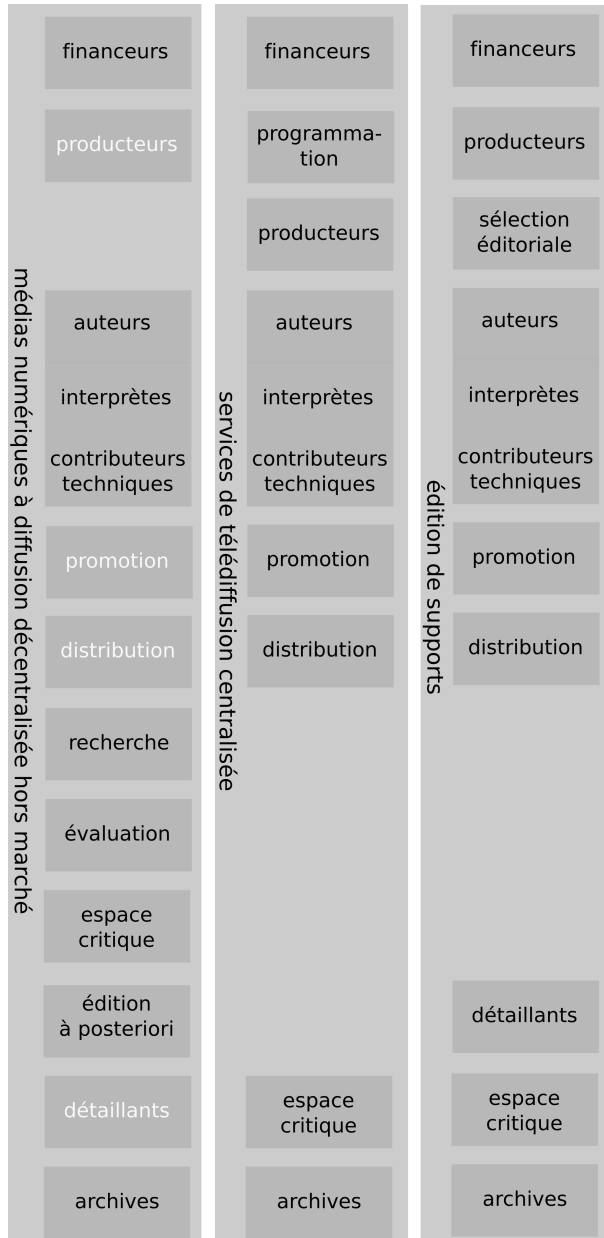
médias numériques à diffusion décentralisée hors marché

financeurs

producteurs

auteurs

interprètes

contributeurs techniques

promotion

distribution

recherche

évaluation

espace critique

édition à posteriori

détaillants

archives

services de télédiffusion centralisée

financeurs

programmation

producteurs

auteurs

interprètes

contributeurs techniques

promotion

distribution

espace critique

archives

édition de supports

financeurs

producteurs

sélection éditoriale

auteurs

interprètes

contributeurs techniques

promotion

distribution

détaillants

espace critique

archives